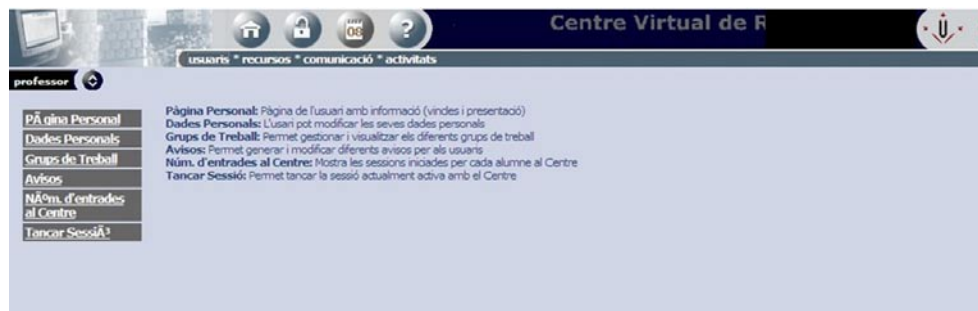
Centre Virtual de R

08

usuaris * recursos * comunicació * activitats

professor

PÃ gina Personal
Dades Personals
Grups de Treball
Avisos
NÃºm. d'entrades al Centre
Tancar SessiÃ³

Pàgina Personal: Pàgina de l'usuari amb informació (vindes i presentació)
Dades Personals: L'usari pot modificar les seves dades personals
Grups de Treball: Permet gestionar i visualitzar els diferents grups de treball
Avisos: Permet generar i modificar diferents avisos per als usuaris
Núm. d'entrades al Centre: Mostra les sessions iniciades per cada alumne al Centre
Tancar Sessió: Permet tancar la sessió actualment activa amb el Centre